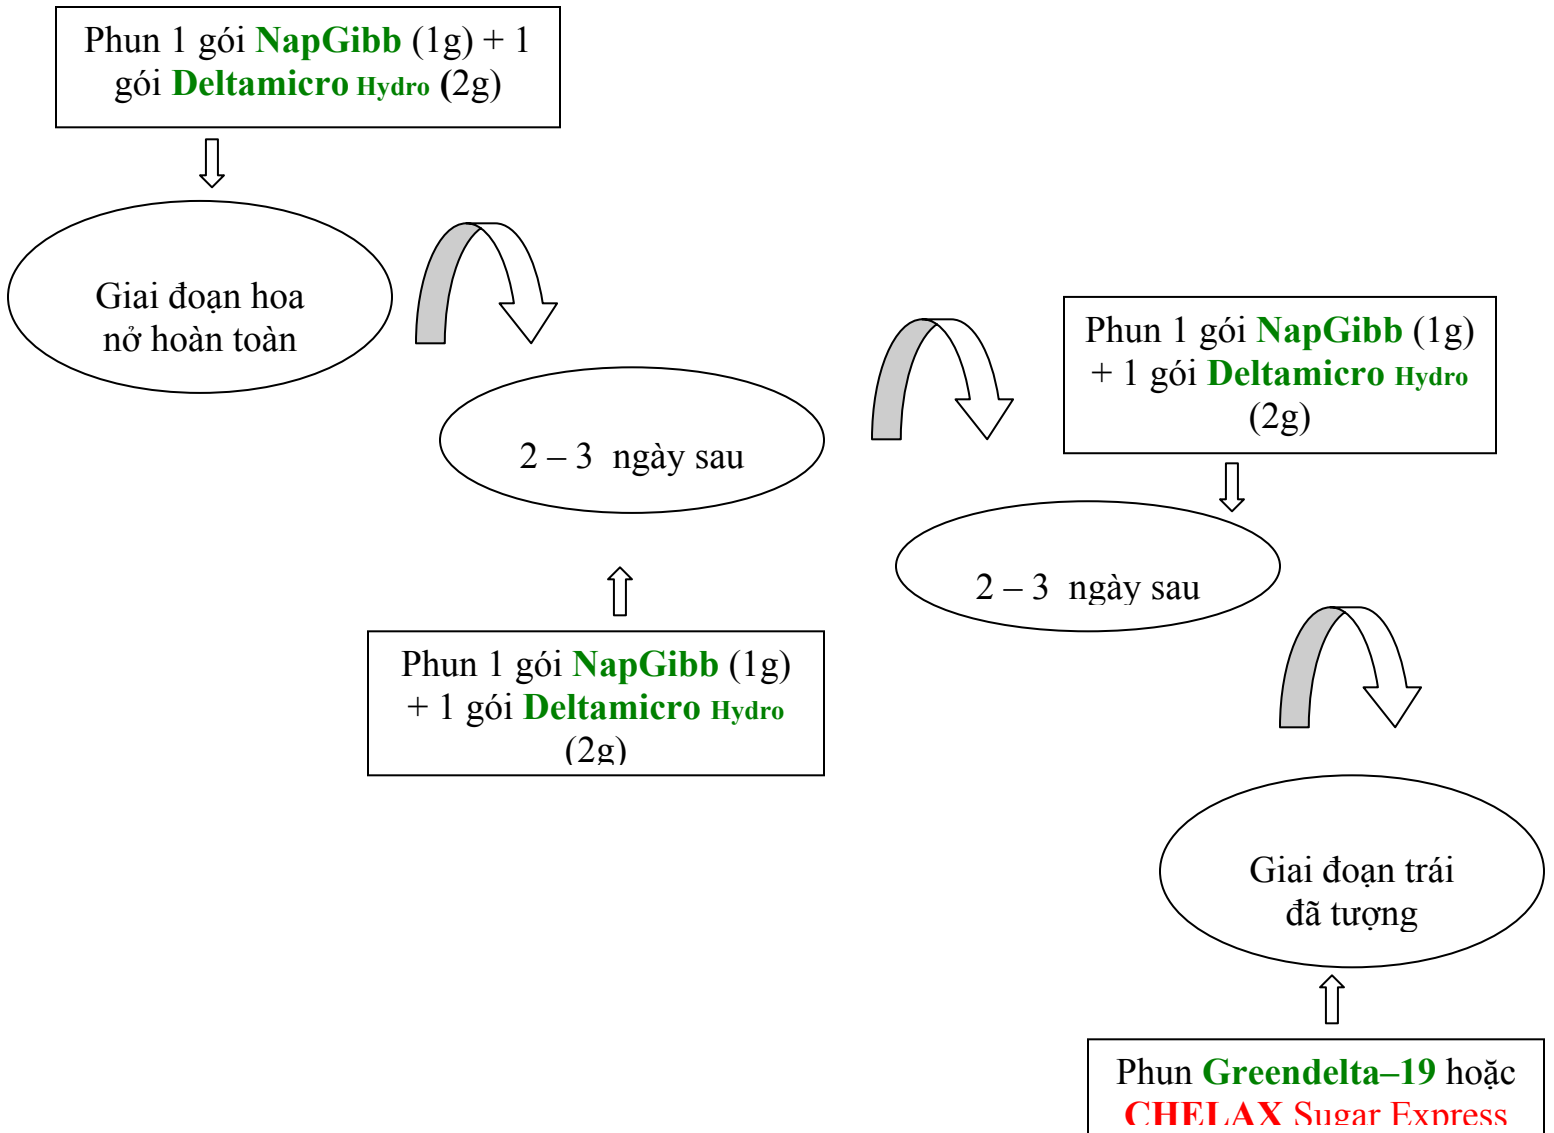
Phun 1 gói NapGibb (1g) + 1 gói Deltamicro Hydro (2g)

Giai đoạn hoa nở hoàn toàn

2 – 3 ngày sau

Phun 1 gói NapGibb (1g) + 1 gói Deltamicro Hydro (2g)

Phun 1 gói NapGibb (1g) + 1 gói Deltamicro Hydro (2g)

2 – 3 ngày sau

Giai đoạn trái đã tượng

Phun Greendelta–19 hoặc CHELAX Sugar Express